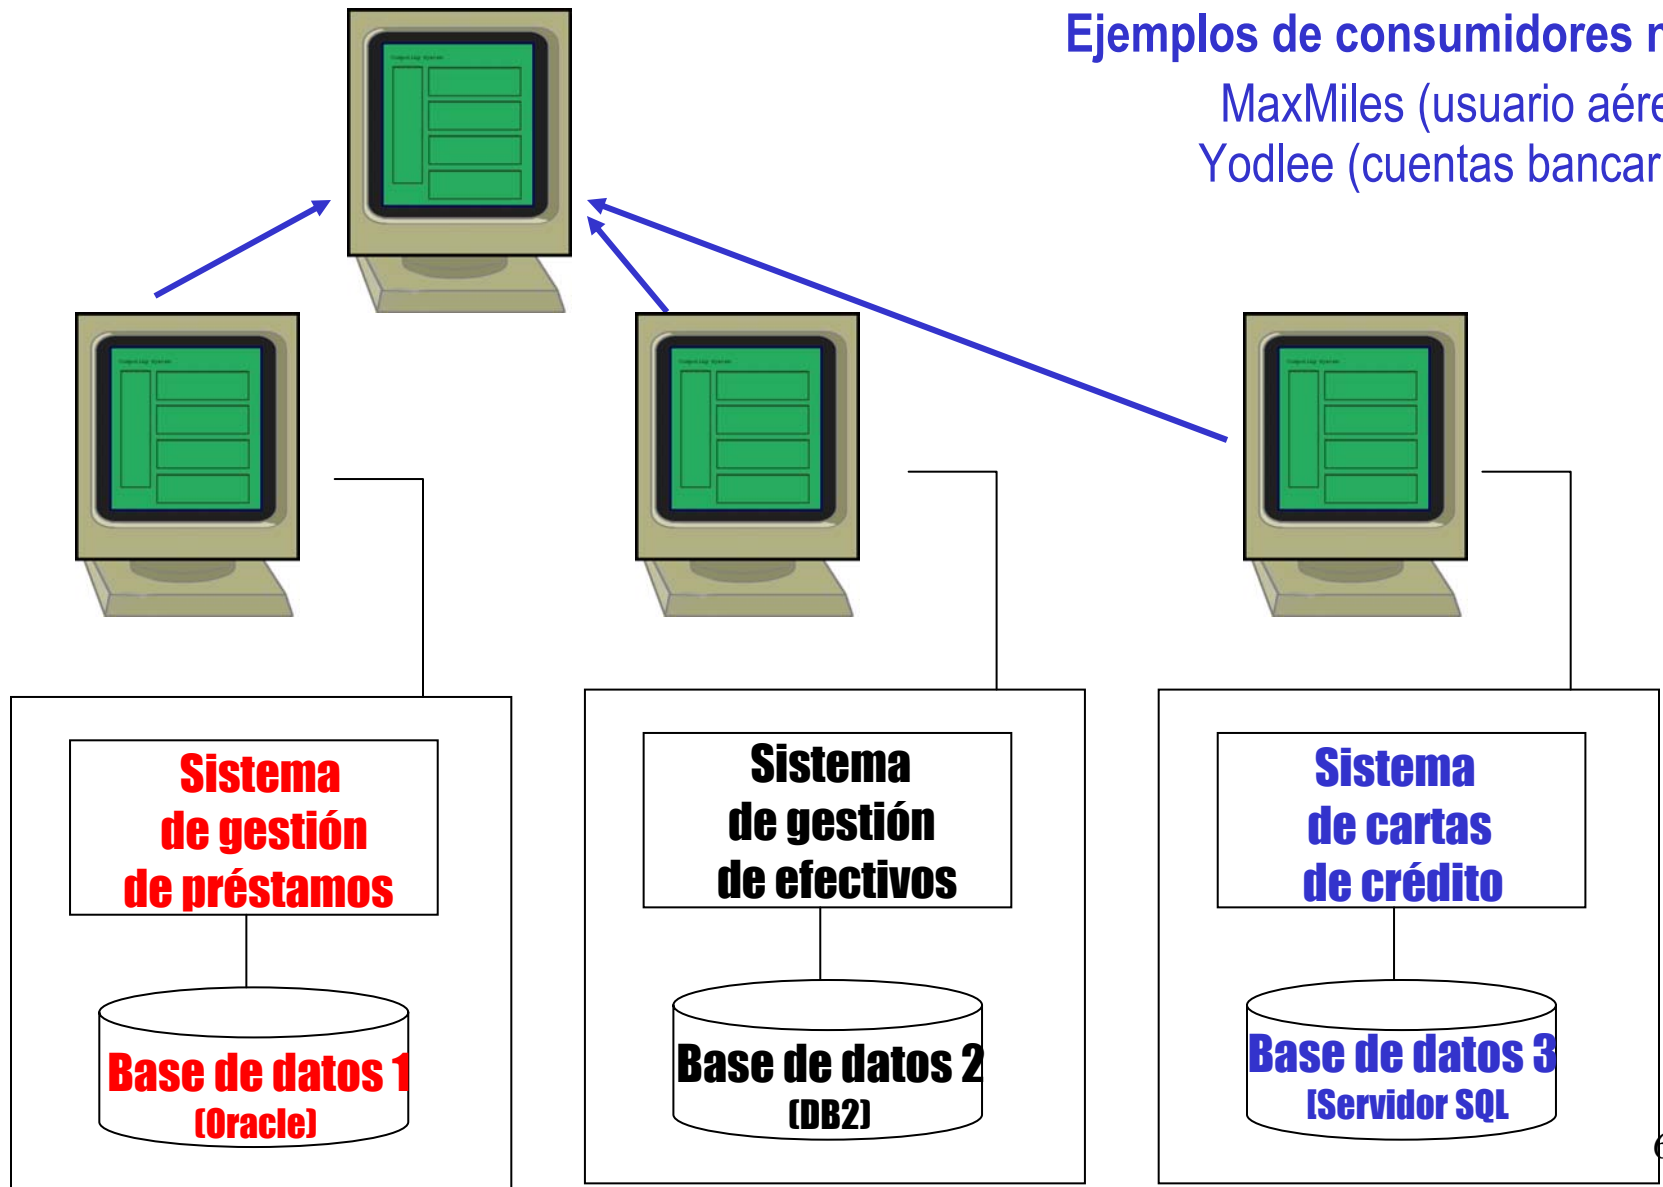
Ejemplos de consumidores r
MaxMiles (usuario aére
Yodlee (cuentas bancar

Sistema de gestión de préstamos

Base de datos 1 (Oracle)

Sistema de gestión de efectivos

Base de datos 2 (DB2)

Sistema de cartas de crédito

Base de datos 3 [Servidor SQL